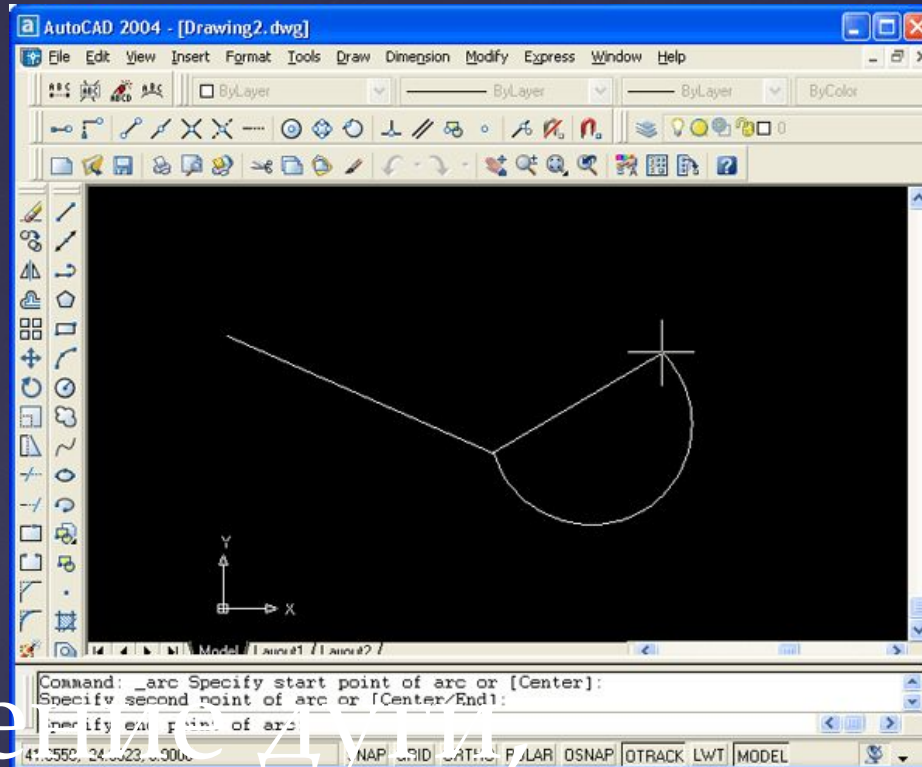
AutoCAD 2004 - [Drawing2.dwg]

File Edit View Insert Format Tools Draw Dimension Modify Express Window Help

ByLayer ByLayer ByLayer ByColor

0

Y

X

Model Layout1 Layout2

Command: _arc Specify start point of arc or [Center]:
Specify second point of arc or [Center/End]:
Specify end point of arc:

ение дуги,

41.3559, 24.3023, 0.0000 SNAP GRID ORTHO POLAR OSNAP OTRACK LWT MODEL